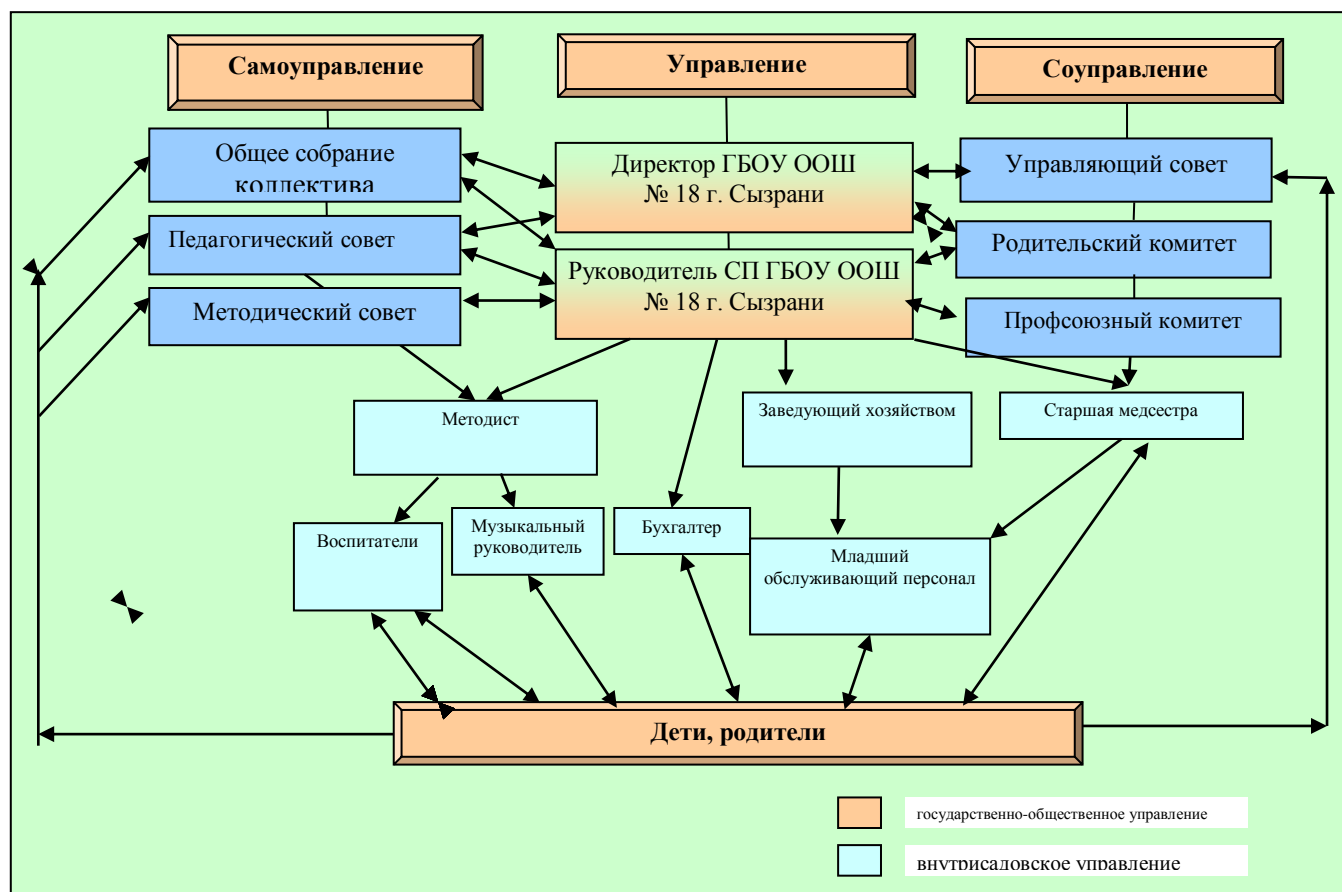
Самоуправление

Управление

Соуправление

Общее собрание коллектива

Директор ГБОУ ООШ № 18 г. Сызрани

Управляющий совет

Педагогический совет

Родительский комитет

Руководитель СП ГБОУ ООШ № 18 г. Сызрани

Методический совет

Профсоюзный комитет

Методист

Заведующий хозяйством

Старшая медсестра

Воспитатели

Музыкальный руководитель

Бухгалтер

Младший обслуживающий персонал

Дети, родители

государственно-общественное управление

внутрисадовское управление